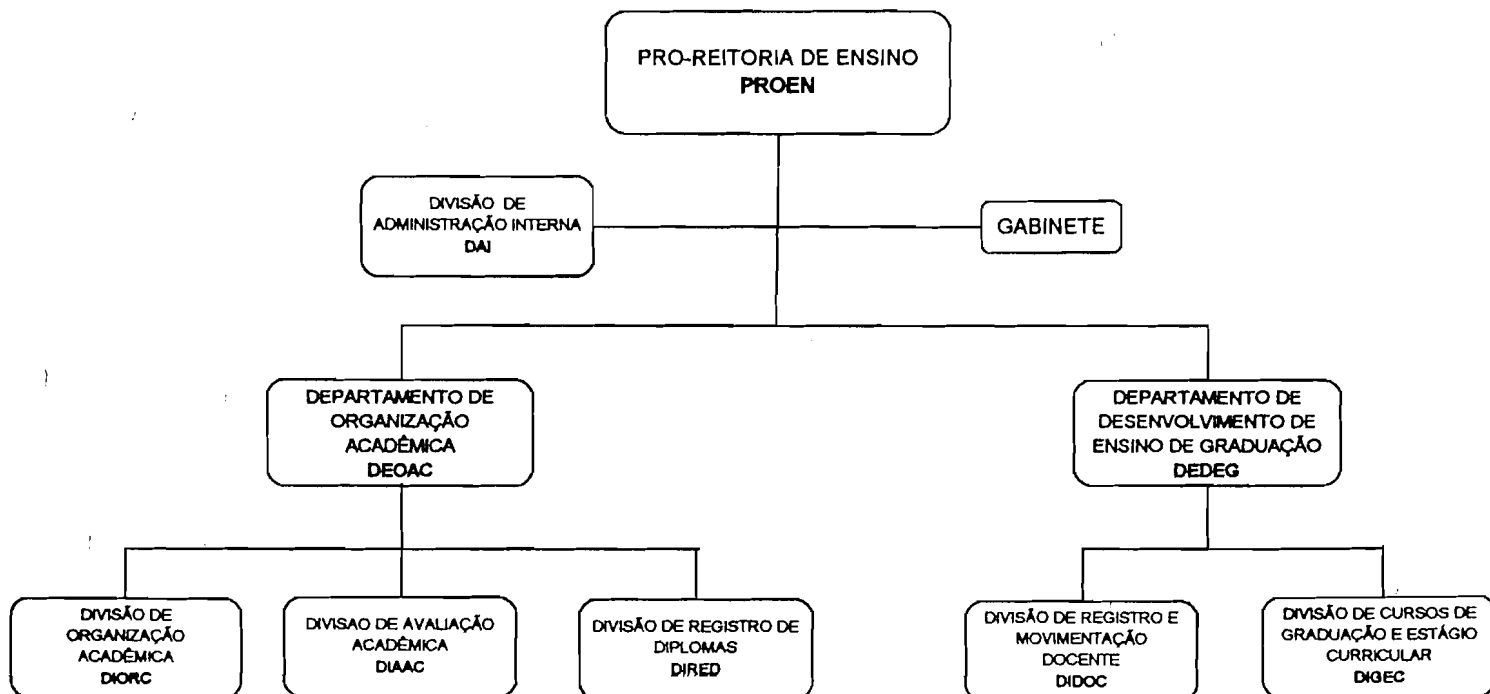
PRO-REITORIA DE ENSINO
**PROEN**

DIVISÃO DE ADMINISTRAÇÃO INTERNA
**DAI**

GABINETE

DEPARTAMENTO DE ORGANIZAÇÃO ACADÊMICA
**DEOAC**

DEPARTAMENTO DE DESENVOLVIMENTO DE ENSINO DE GRADUAÇÃO
**DEDEG**

DIVISÃO DE ORGANIZAÇÃO ACADÊMICA
**DIORC**

DIVISAO DE AVALIAÇÃO ACADÊMICA
**DIAAC**

DIVISÃO DE REGISTRO DE DIPLOMAS
**DIRED**

DIVISÃO DE REGISTRO E MOVIMENTAÇÃO DOCENTE
**DIDOC**

DIVISÃO DE CURSOS DE GRADUAÇÃO E ESTÁGIO CURRICULAR
**DIGEC**